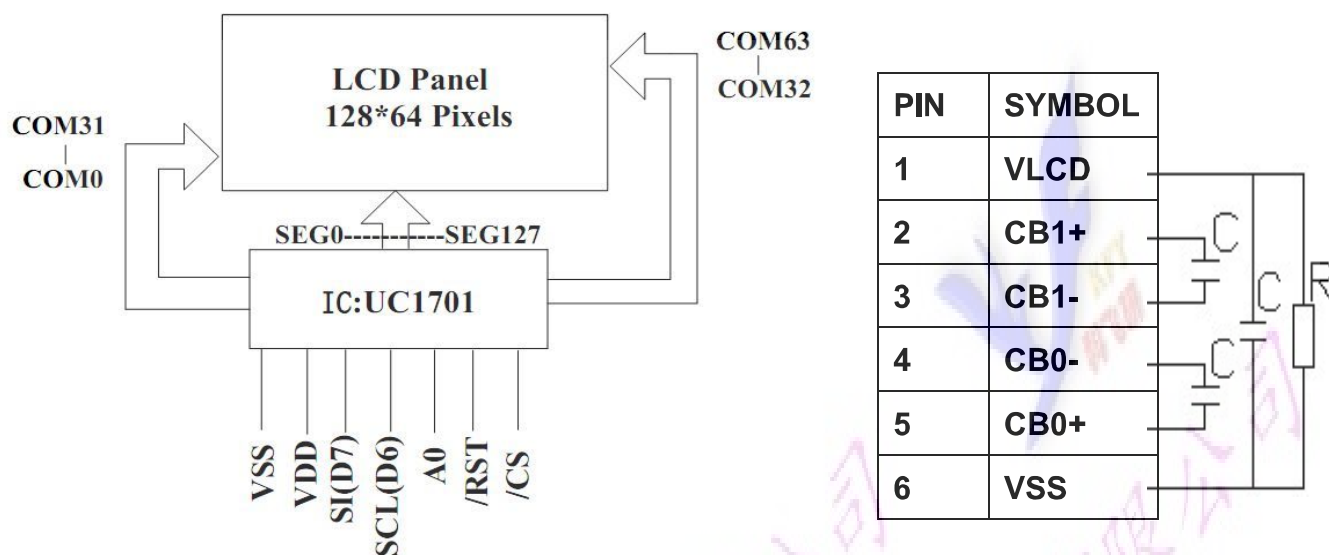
LCD Panel
128*64 Pixels

COM63
COM32

COM31
COM0

SEG0-----------SEG127

IC:UC1701

VSS
VDD
SI(D7)
SCL(D6)
A0
/RST
/CS

| PIN | SYMBOL |
|---|---|
| 1 | VLCD |
| 2 | CB1+ |
| 3 | CB1- |
| 4 | CB0- |
| 5 | CB0+ |
| 6 | VSS |

C
C
C
R